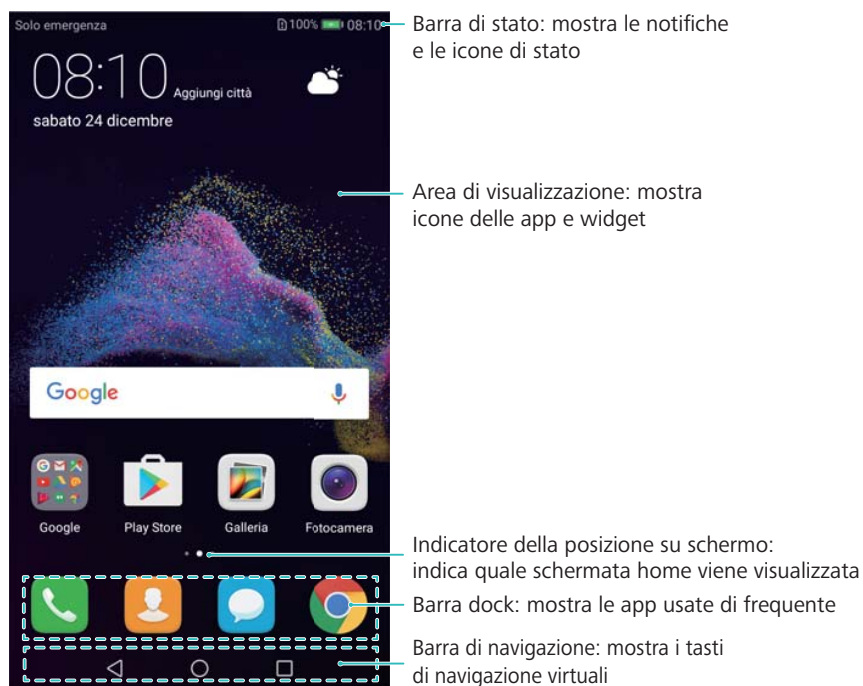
Solo emergenza
100% 08:10
08:10 Aggiungi città
sabato 24 dicembre
Google
Google
Play Store
Galleria
Fotocamera

Barra di stato: mostra le notifiche e le icone di stato

Area di visualizzazione: mostra icone delle app e widget

Indicatore della posizione su schermo: indica quale schermata home viene visualizzata

Barra dock: mostra le app usate di frequente

Barra di navigazione: mostra i tasti di navigazione virtuali